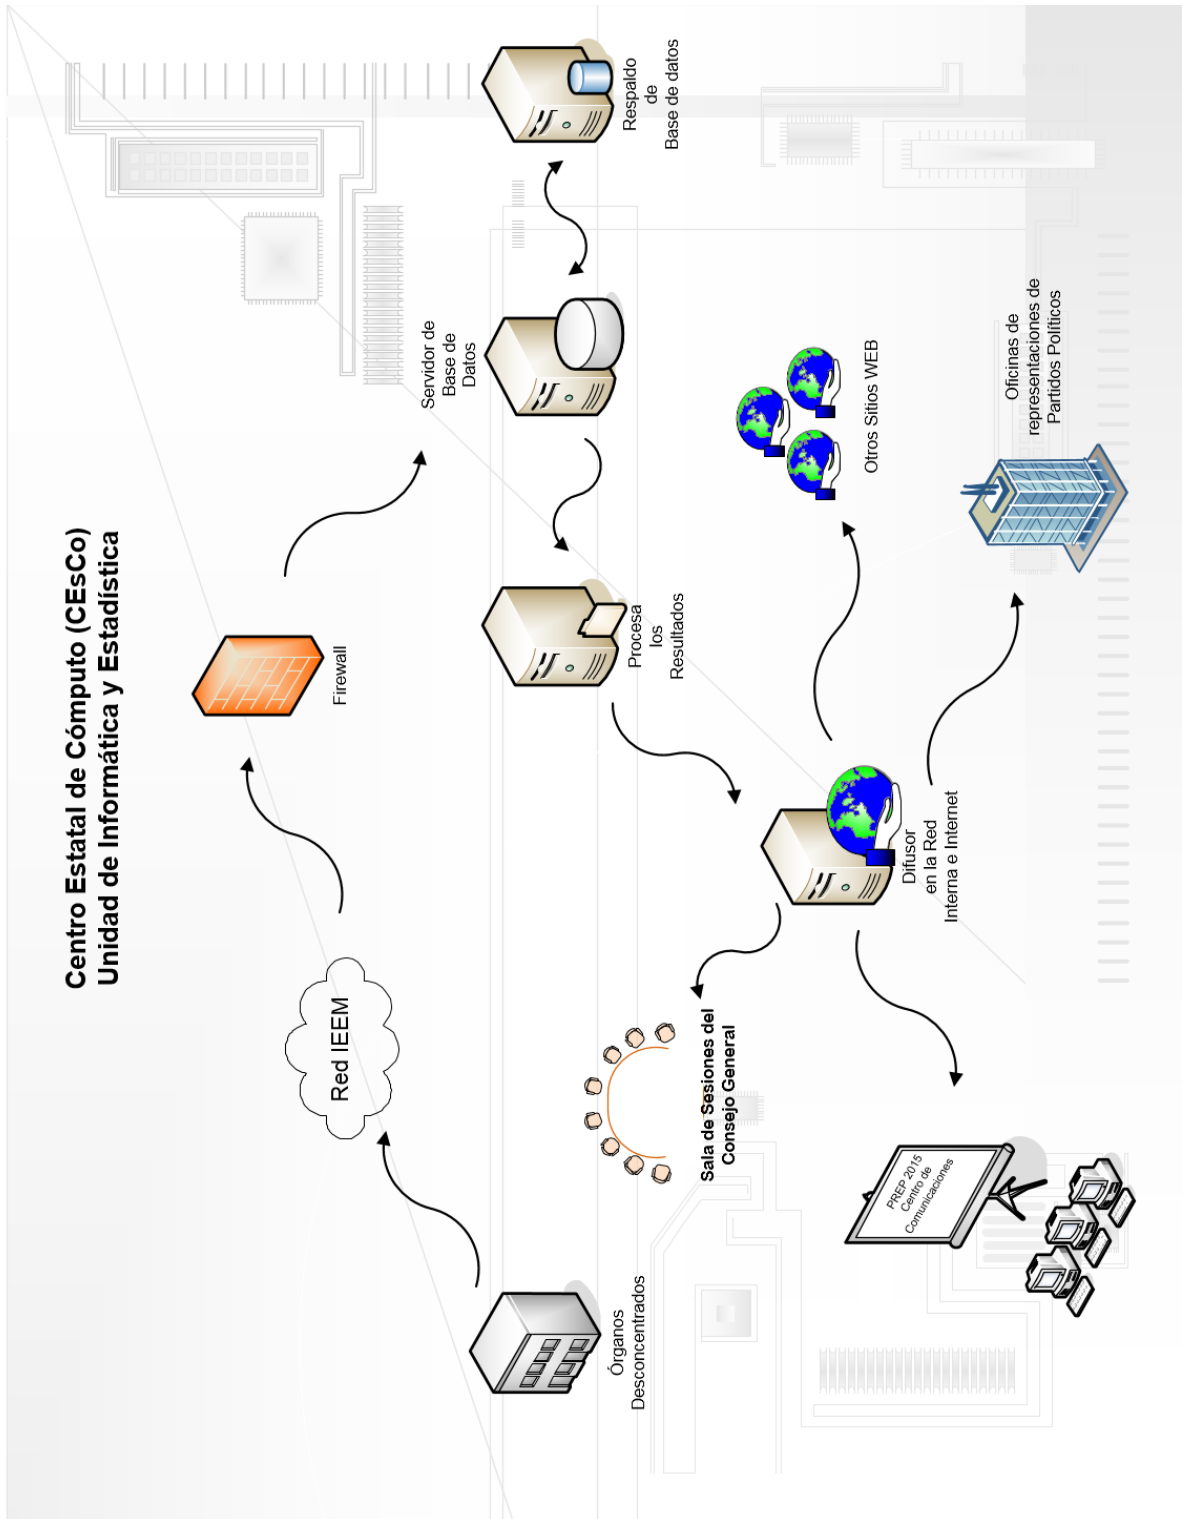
Centro Estatal de Cómputo (CEsCo)
Unidad de Informática y Estadística

Órganos Desconcentrados

Red IEEM

Firewall

Servidor de Base de Datos

Respaldo de Base de datos

Procesa los Resultados

Difusor en la Red Interna e Internet

Otros Sitios WEB

Oficinas de representaciones de Partidos Políticos

Sala de Sesiones del Consejo General

PREP 2015 Centro de Comunicaciones